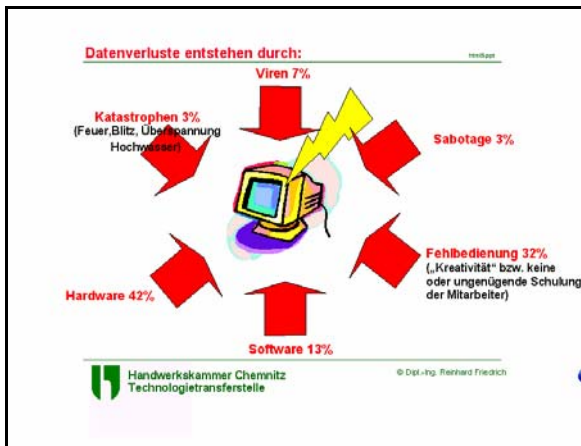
Datenverluste entstehen durch:

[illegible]

Viren 7%

Katastrophen 3%
(Feuer,Blitz, Überspannung Hochwasser)

Sabotage 3%

Fehlbedienung 32%
(„Kreativität" bzw. keine oder ungenügende Schulung der Mitarbeiter)

Hardware 42%

Software 13%

Handwerkskammer Chemnitz
Technologietransferstelle

© Dipl.-Ing. Reinhard Friedrich